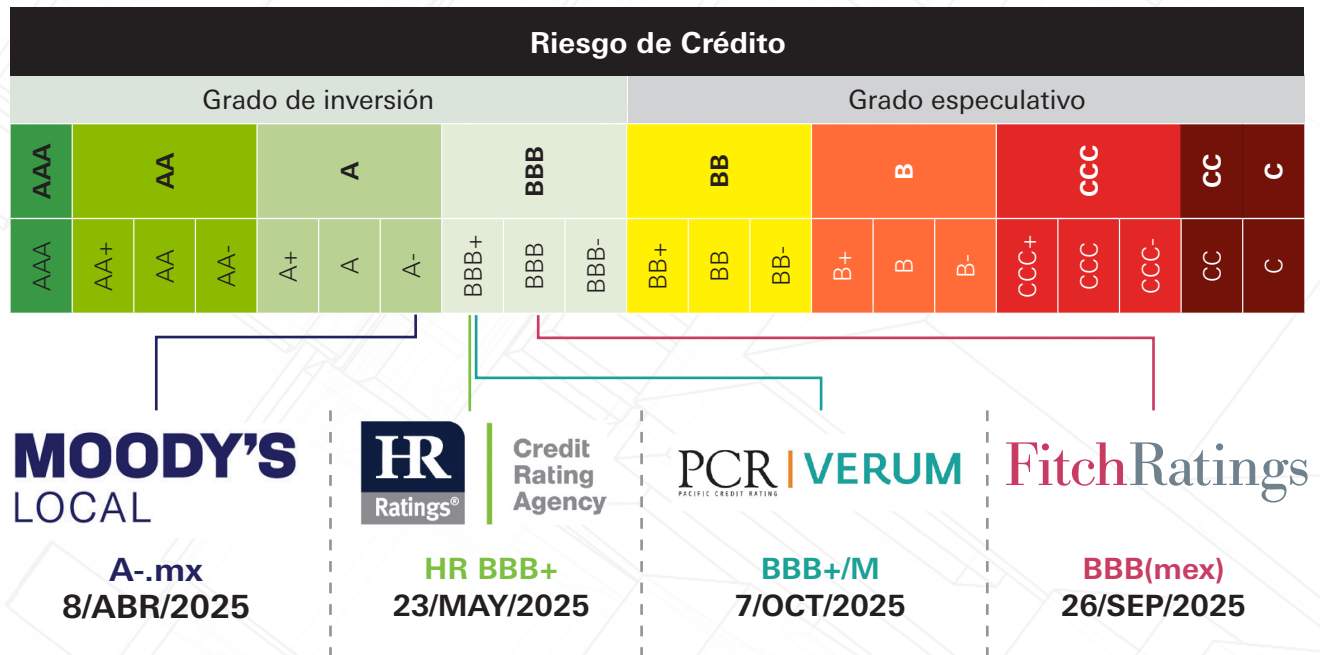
Riesgo de Crédito

Grado de inversión

Grado especulativo

| AAA | AA | | | A | | | BBB | | | BB | | | B | | | CCC | | | CC | C |
|---|---|---|---|---|---|---|---|---|---|---|---|---|---|---|---|---|---|---|---|---|
| AAA | AA+ | AA | AA- | A+ | A | A- | BBB+ | BBB | BBB- | BB+ | BB | BB- | B+ | B | B- | CCC+ | CCC | CCC- | CC | C |

MOODY'S LOCAL

A-.mx
8/ABR/2025

HR Ratings®

Credit Rating Agency

HR BBB+
23/MAY/2025

PCR | VERUM
PACIFIC CREDIT RATING

BBB+/M
7/OCT/2025

FitchRatings

BBB(mex)
26/SEP/2025